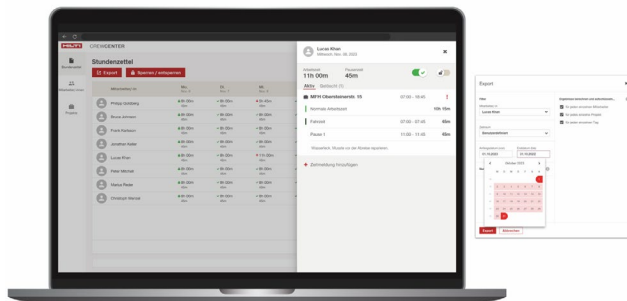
HILTI CREWCENTER

Stundenzettel

Export

Sperren / entsperren

Mitarbeiter:in

Philipp Goldberg

Bruno Johnson

Frank Kalleson

Jonathan Haber

Lucas Khan

Peter Mitchel

Marius Peder

Christoph Wendel

Lucas Khan

Mittwoch, Nov. 30, 2022

Arbeitszeit

11h 00m

Pausenzeit

45m

Aktiv

Gelöscht (1)

NFH Oberleinsendn 15

07:00 - 18:45

Normale Arbeitszeit

10h 15m

Fahrzeit

07:00 - 07:45

45m

Pause 1

11:00 - 11:45

45m

Zeitmeldung hinzufügen

Export

Lucas Khan

Oktober 2022

Exportieren

Abbrechen